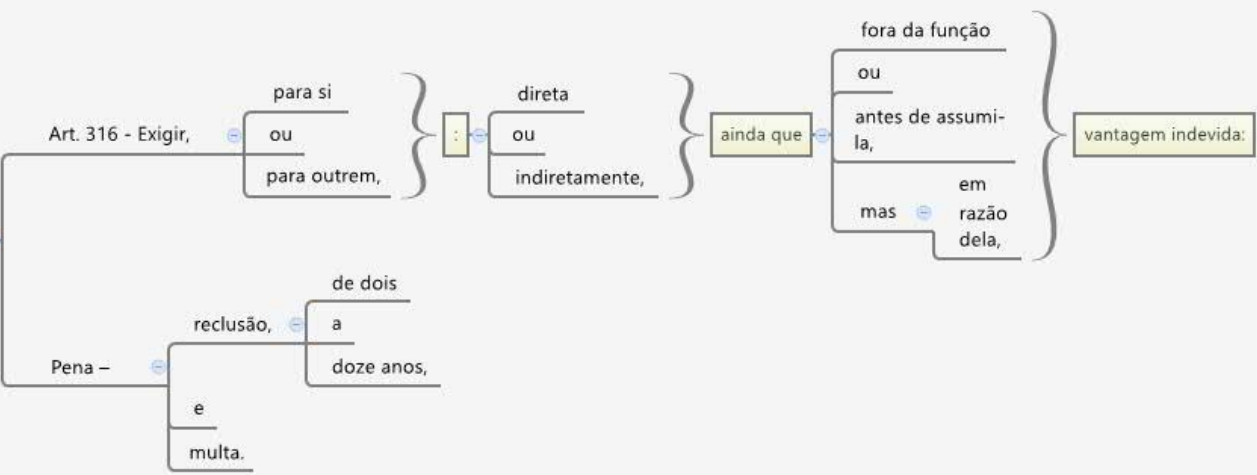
Art. 316 - Exigir,

para si

ou

para outrem,

:

direta

ou

indiretamente,

ainda que

fora da função

ou

antes de assumi-la,

mas

em razão dela,

vantagem indevida:

Pena –

reclusão,

de dois

a

doze anos,

e

multa.